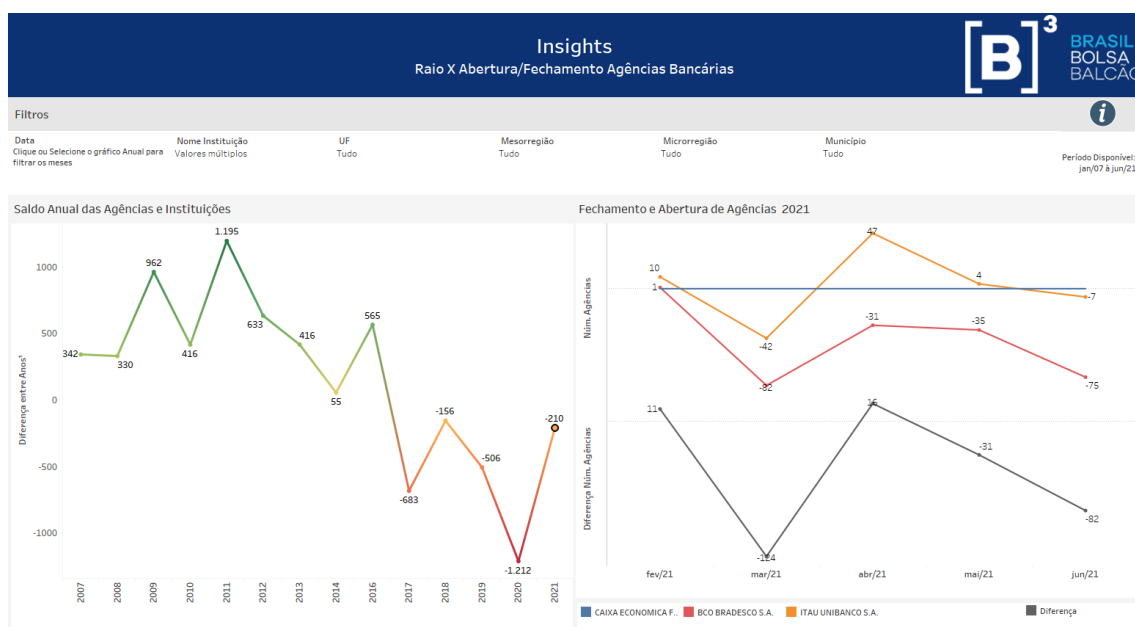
Insights
Raio X Abertura/Fechamento Agências Bancárias

[B]³ BRASIL BOLSA BALCÃO

Filtros

Data
Clique ou Selecione o gráfico Anual para filtrar os meses

Nome Instituição
Valores múltiplos

UF
Tudo

Mesorregião
Tudo

Microrregião
Tudo

Município
Tudo

Período Disponível:
jan/07 à jun/21

Saldo Anual das Agências e Instituições

Diferença entre Anos¹

1000
500
0
-500
-1000

342, 330, 962, 416, 1.195, 633, 416, 55, 565, -683, -156, -506, -1.212, -210

2007, 2008, 2009, 2010, 2011, 2012, 2013, 2014, 2016, 2017, 2018, 2019, 2020, 2021

Fechamento e Abertura de Agências 2021

Núm. Agências

10, 1, -42, -82, 47, -31, 4, -35, -7, -75

Diferença Núm. Agências

11, -124, 16, -31, -82

fev/21, mar/21, abr/21, mai/21, jun/21

CAIXA ECONOMICA F.. BCO BRADESCO S.A. ITAU UNIBANCO S.A. Diferença